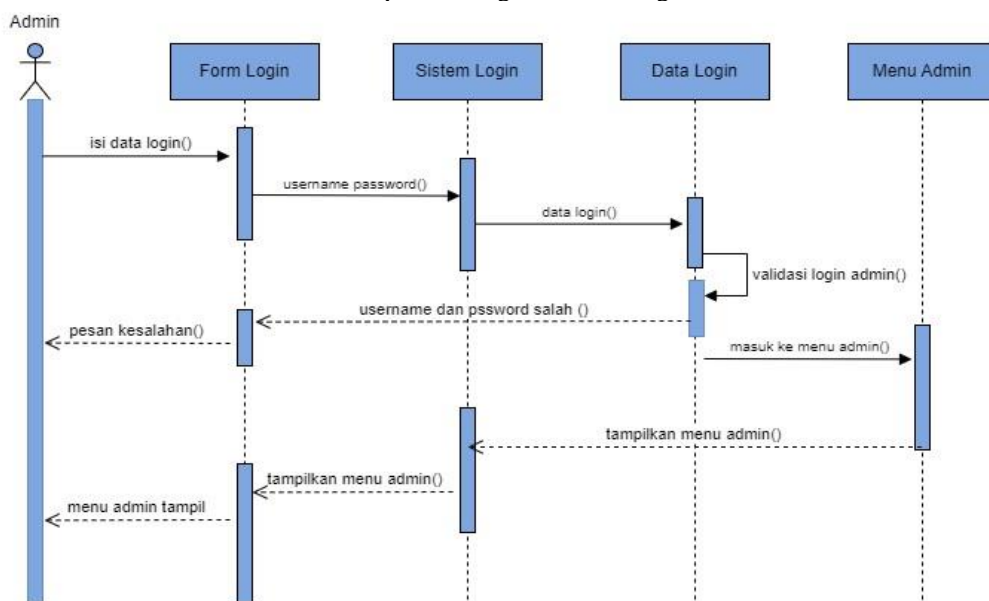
Admin

Form Login

Sistem Login

Data Login

Menu Admin

isi data login()

username password()

data login()

validasi login admin()

username dan pssword salah ()

pesan kesalahan()

masuk ke menu admin()

tampilkan menu admin()

tampilkan menu admin()

menu admin tampil